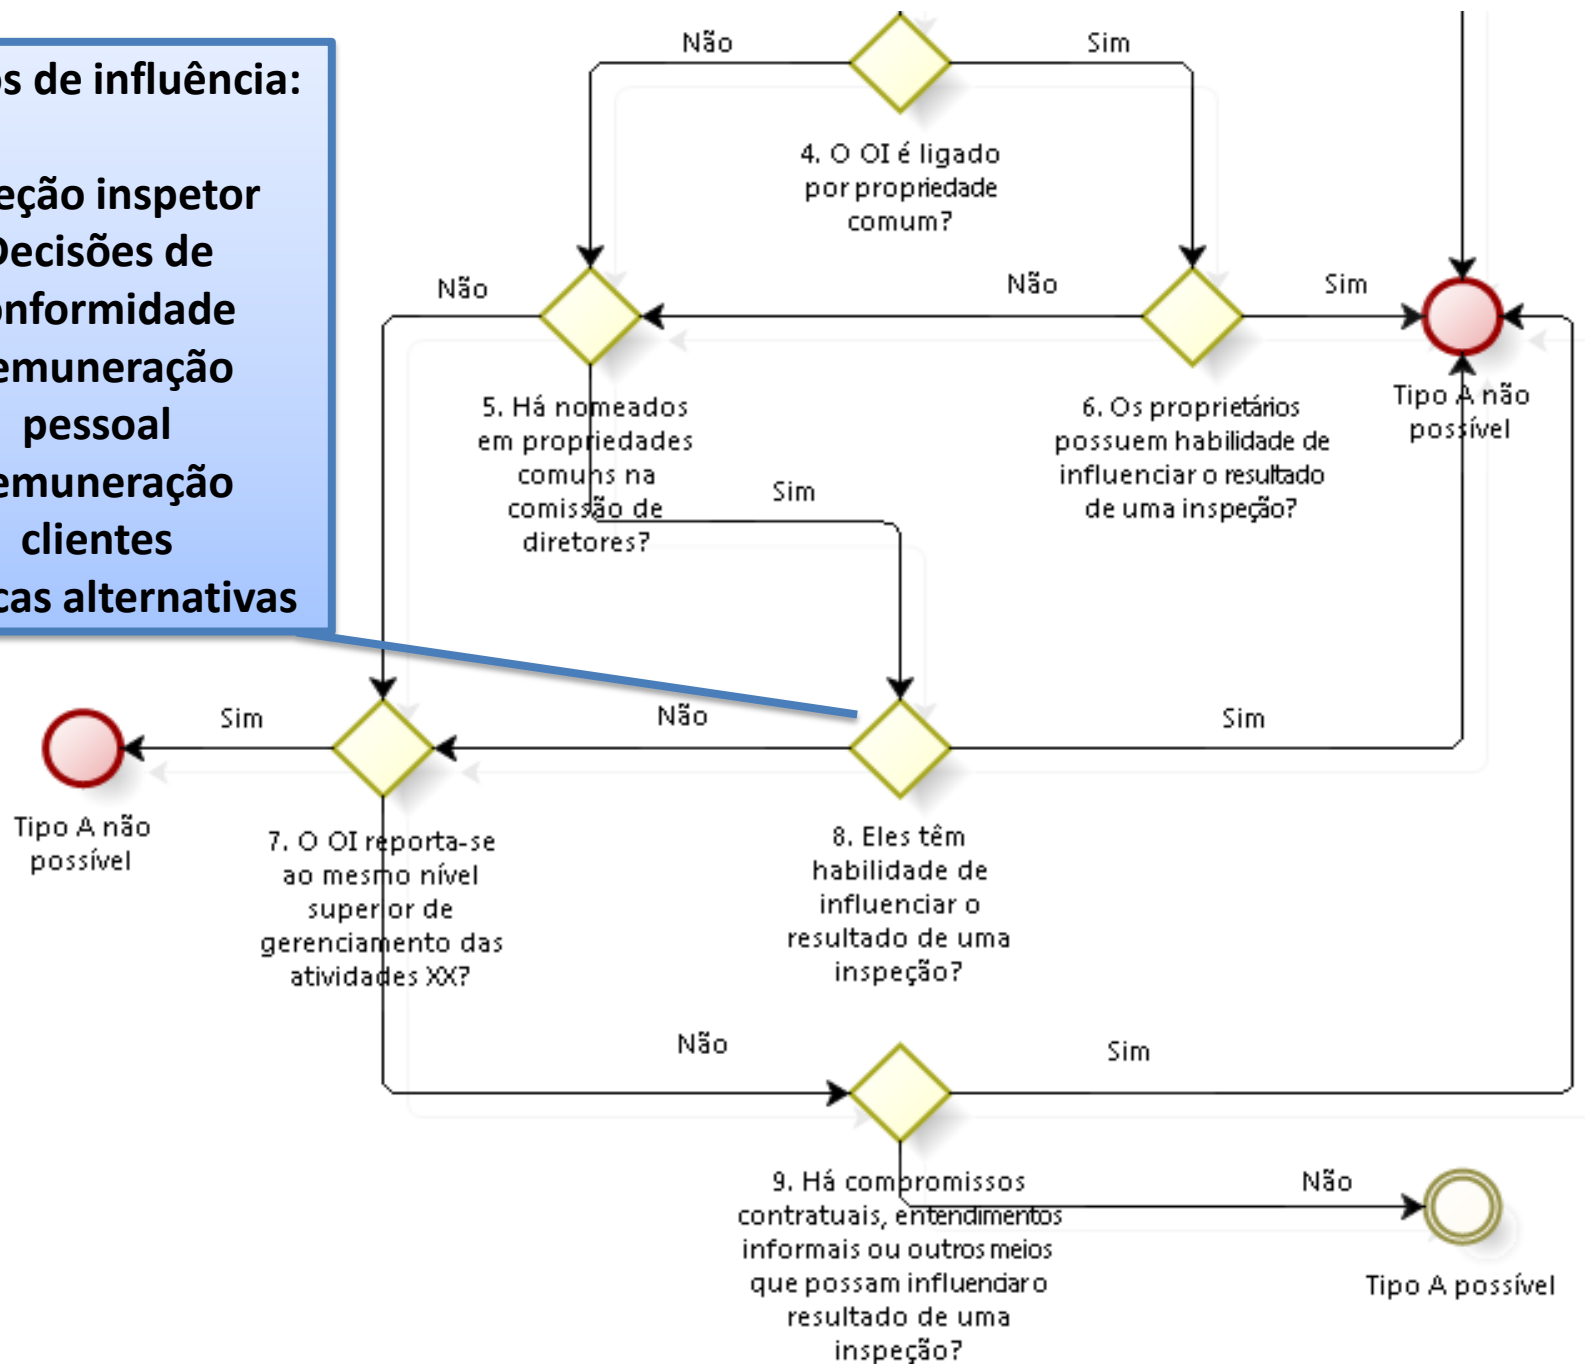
s de influência:

eção inspetor
Decisões de
nformidade
emuneração
pessoal
emuneração
clientes
cas alternativas

Não
Sim
4. O OI é ligado por propriedade comum?

Não
Não
Sim
5. Há nomeados em propriedades comuns na comissão de diretores?
6. Os proprietários possuem habilidade de influenciar o resultado de uma inspeção?
Tipo A não possível
Sim

Sim
Não
Sim
Tipo A não possível
7. O OI reporta-se ao mesmo nível superior de gerenciamento das atividades XX?
8. Eles têm habilidade de influenciar o resultado de uma inspeção?

Não
Sim
9. Há compromissos contratuais, entendimentos informais ou outros meios que possam influenciar o resultado de uma inspeção?
Não
Tipo A possível